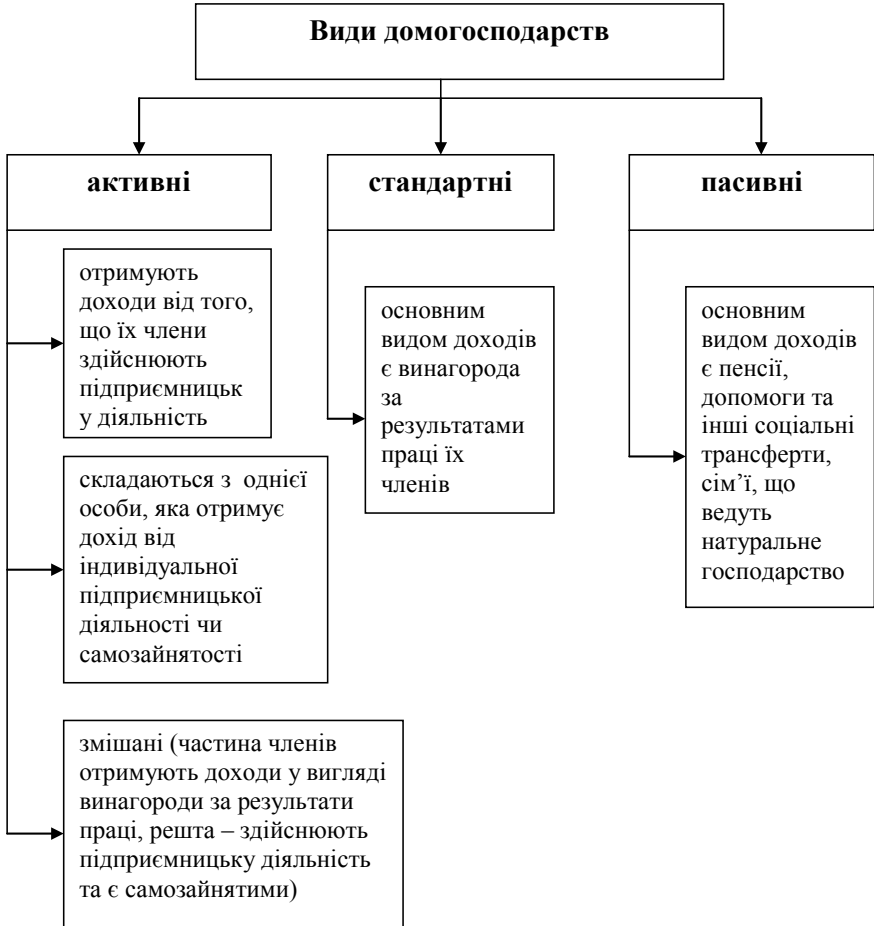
Види домогосподарств

активні

стандартні

пасивні

отримують доходи від того, що їх члени здійснюють підприємницьк у діяльність

складаються з однієї особи, яка отримує дохід від індивідуальної підприємницької діяльності чи самозайнятості

змішані (частина членів отримують доходи у вигляді винагороди за результати праці, решта – здійснюють підприємницьку діяльність та є самозайнятими)

основним видом доходів є винагорода за результатами праці їх членів

основним видом доходів є пенсії, допомоги та інші соціальні трансферти, сім'ї, що ведуть натуральне господарство